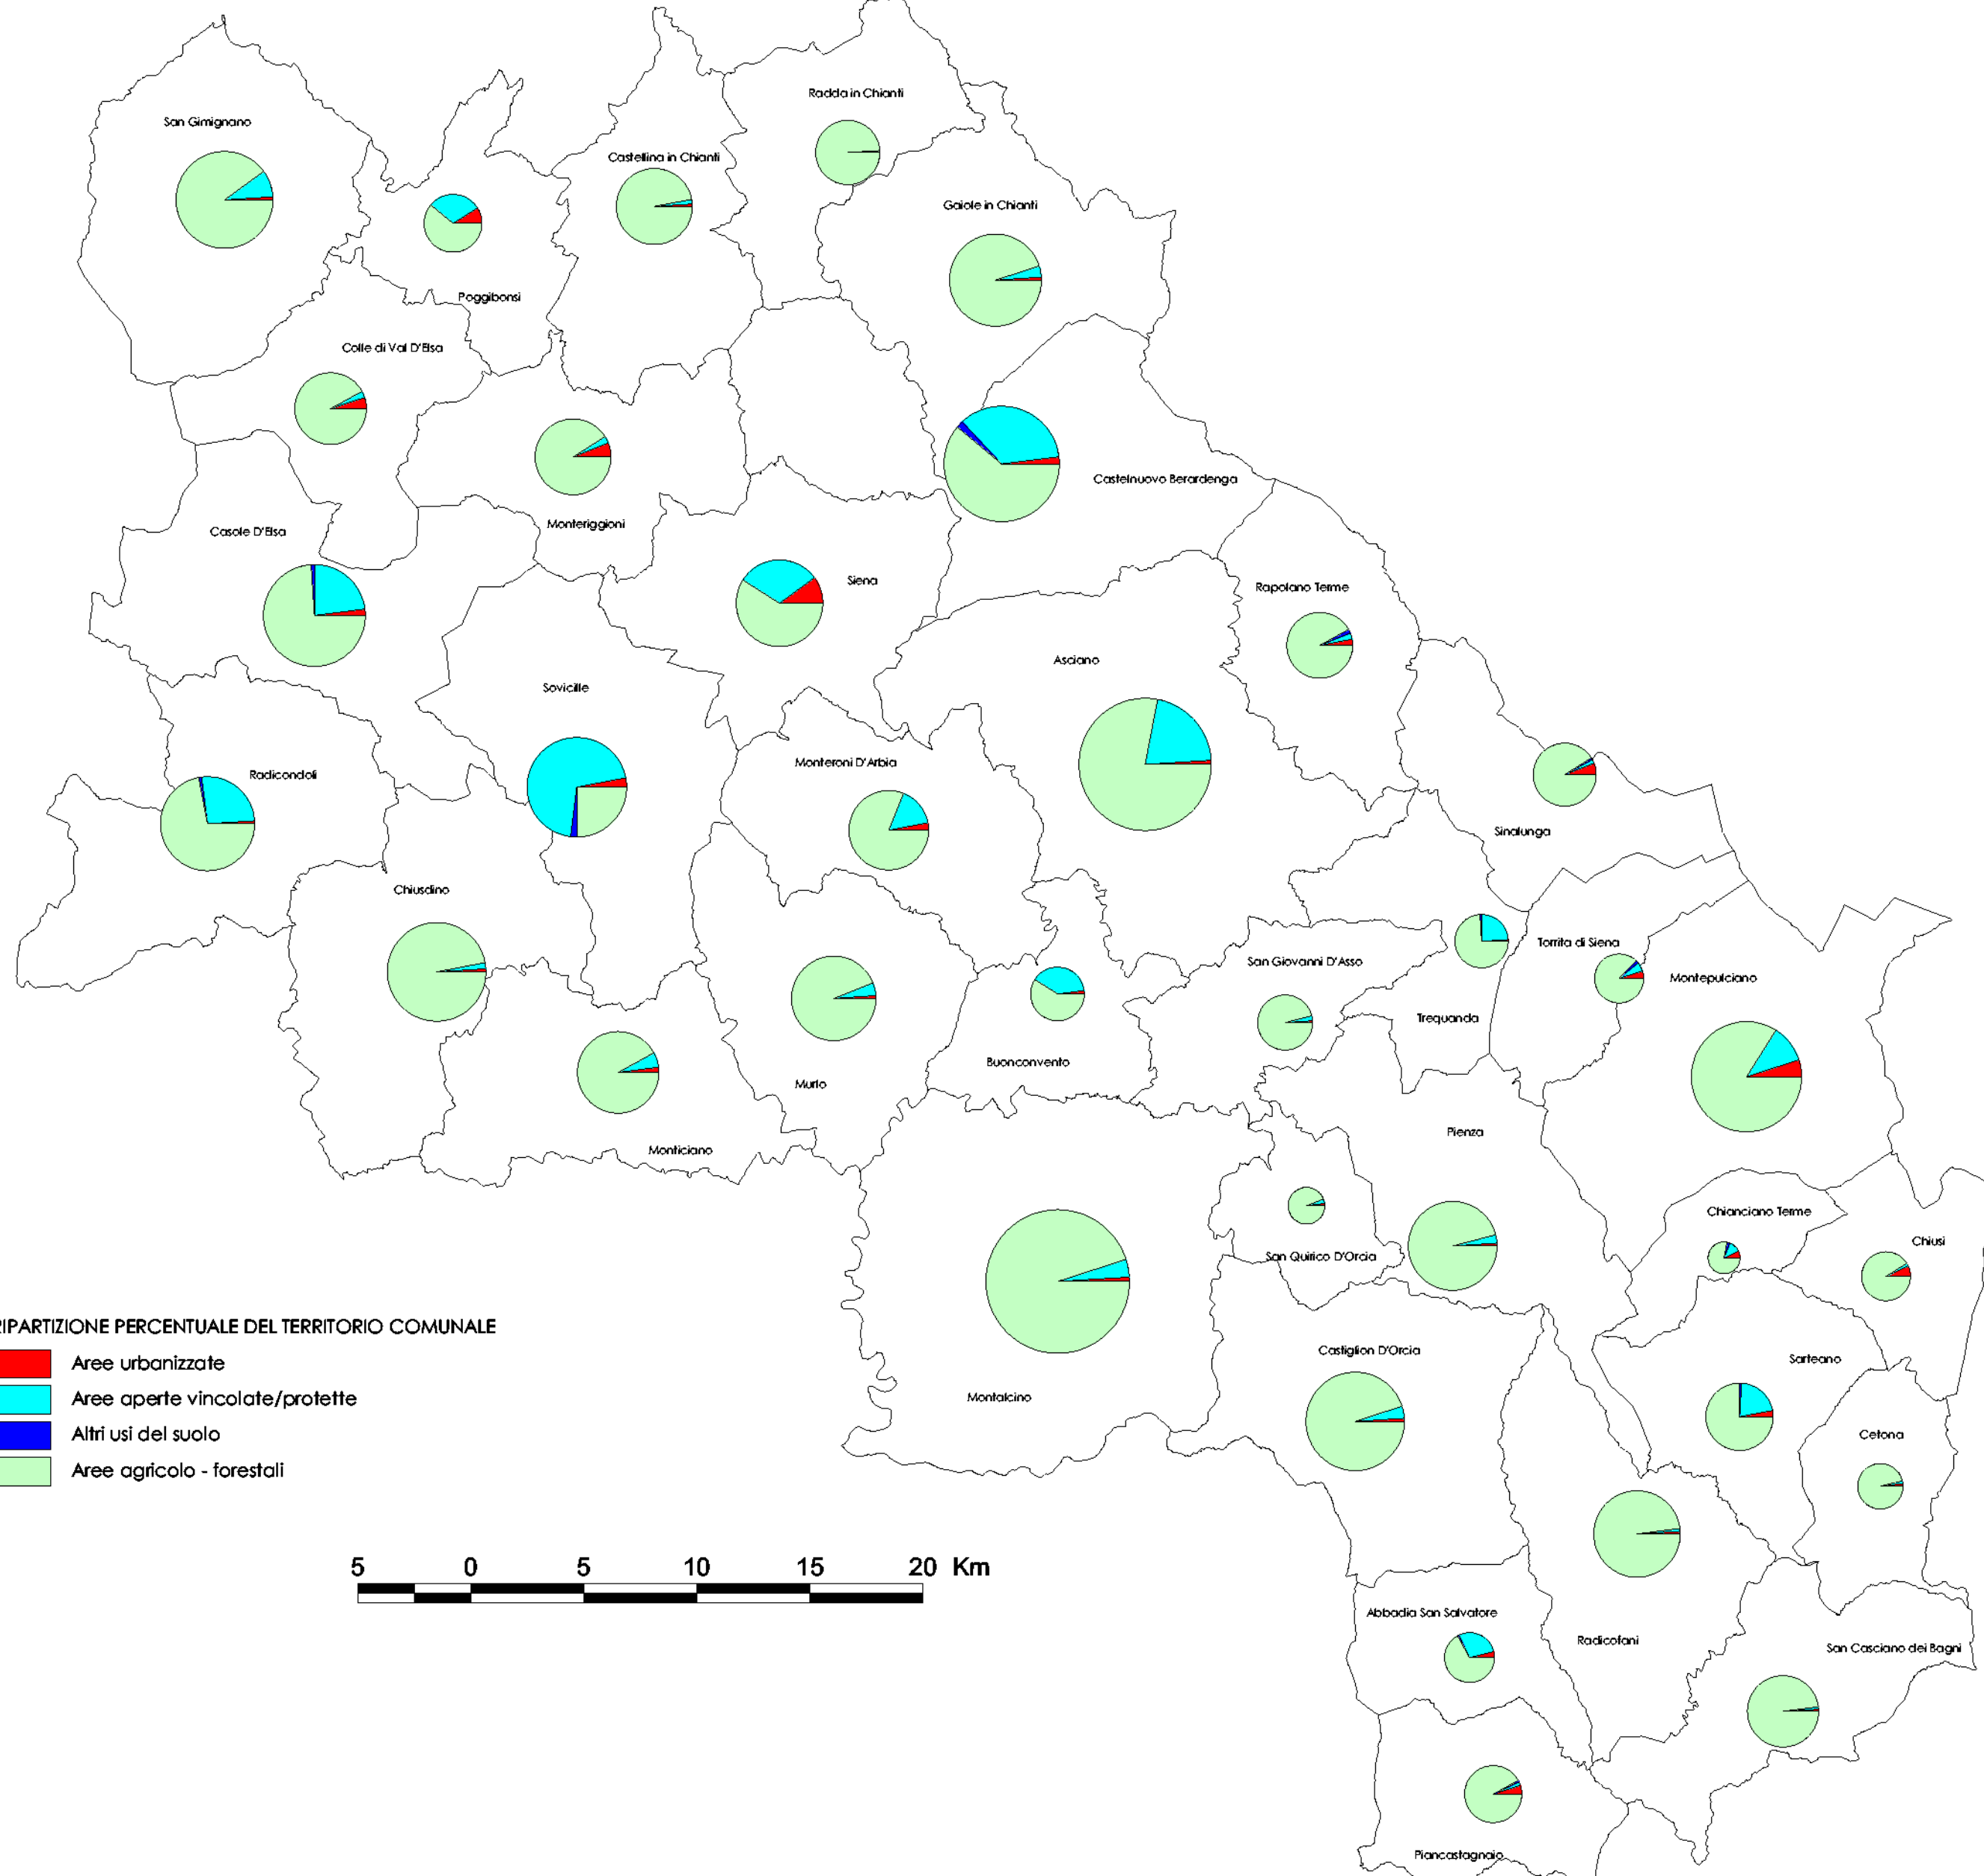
Radda in Chianti
San Gimignano
Castellina in Chianti
Gaiole in Chianti
Poggibonsi
Colle di Val D'Elsa
Castelnuovo Berardenga
Monteriggioni
Casole D'Elsa
Siena
Rapolano Terme
Asciano
Sovicille
Monteroni D'Arbia
Radicondoli
Sinalunga
Chiusdino
Torrita di Siena
San Giovanni D'Asso
Montepulciano
Trequanda
Buonconvento
Murlo
Monticiano
Pienza
Chianciano Terme
Chiusi
San Quirico D'Orcia
RIPARTIZIONE PERCENTUALE DEL TERRITORIO COMUNALE
Aree urbanizzate
Aree aperte vincolate/protette
Altri usi del suolo
Aree agricolo - forestali
Castiglion D'Orcia
Sarteano
Montalcino
Cetona
5 0 5 10 15 20 Km
Abbadia San Salvatore
Radicofani
San Casciano dei Bagni
Piancastagnaio